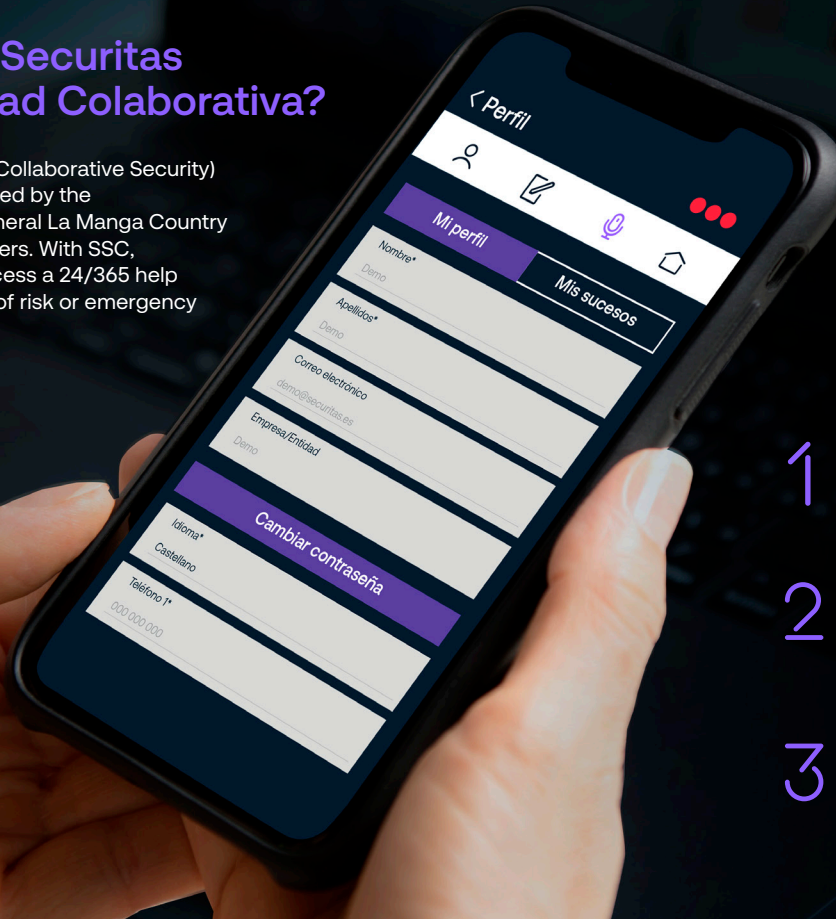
Securitas
ad Colaborativa?

Collaborative Security) ed by the neral La Manga Country ers. With SSC, cess a 24/365 help of risk or emergency

< Perfil

Mi perfil

Mis sucesos

Nombre*
Demo

Apellidos*
Demo

Correo electrónico
demo@securitas.es

Empresa/Entidad
Demo

Cambiar contraseña

Idioma*
Castellano

Teléfono 1*
000 000 000

1

2

3